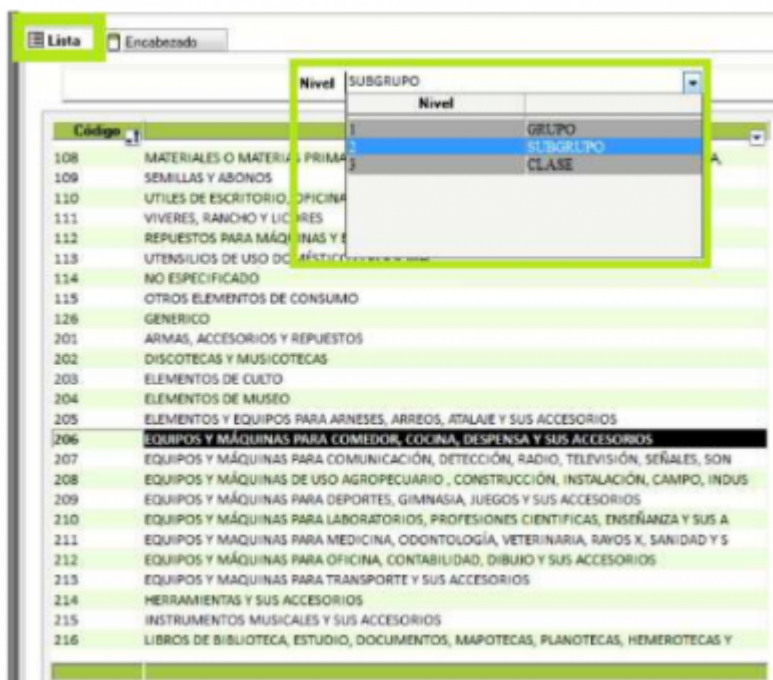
Lista
Encabezado

Nivel SUBGRUPO

| Nivel | |
|---|---|
| 1 | GRUPO |
| 2 | SUBGRUPO |
| 3 | CLASE |

| Código | |
|---|---|
| 108 | MATERIALES O MATERIA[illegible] PRIMA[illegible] A |
| 109 | SEMILLAS Y ABONOS |
| 110 | UTILES DE ESCRITORIO, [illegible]FICINA |
| 111 | VIVERES, RANCHO Y LIC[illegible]RES |
| 112 | REPUESTOS PARA MÁQ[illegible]INAS Y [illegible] |
| 113 | UTENSILIOS DE USO DO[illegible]MÉSTICO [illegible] |
| 114 | NO ESPECIFICADO |
| 115 | OTROS ELEMENTOS DE CONSUMO |
| 126 | GENERICO |
| 201 | ARMAS, ACCESORIOS Y REPUESTOS |
| 202 | DISCOTECAS Y MUSICOTECAS |
| 203 | ELEMENTOS DE CULTO |
| 204 | ELEMENTOS DE MUSEO |
| 205 | ELEMENTOS Y EQUIPOS PARA ARNESES, ARREOS, ATALAJE Y SUS ACCESORIOS |
| 206 | EQUIPOS Y MÁQUINAS PARA COMEDOR, COCINA, DESPENSA Y SUS ACCESORIOS |
| 207 | EQUIPOS Y MÁQUINAS PARA COMUNICACIÓN, DETECCIÓN, RADIO, TELEVISIÓN, SEÑALES, SON |
| 208 | EQUIPOS Y MÁQUINAS DE USO AGROPECUARIO , CONSTRUCCIÓN, INSTALACIÓN, CAMPO, INDUS |
| 209 | EQUIPOS Y MÁQUINAS PARA DEPORTES, GIMNASIA, JUEGOS Y SUS ACCESORIOS |
| 210 | EQUIPOS Y MÁQUINAS PARA LABORATORIOS, PROFESIONES CIENTIFICAS, ENSEÑANZA Y SUS A |
| 211 | EQUIPOS Y MAQUINAS PARA MEDICINA, ODONTOLOGÍA, VETERINARIA, RAYOS X, SANIDAD Y S |
| 212 | EQUIPOS Y MÁQUINAS PARA OFICINA, CONTABILIDAD, DIBUJO Y SUS ACCESORIOS |
| 213 | EQUIPOS Y MAQUINAS PARA TRANSPORTE Y SUS ACCESORIOS |
| 214 | HERRAMIENTAS Y SUS ACCESORIOS |
| 215 | INSTRUMENTOS MUSICALES Y SUS ACCESORIOS |
| 216 | LIBROS DE BIBLIOTECA, ESTUDIO, DOCUMENTOS, MAPOTECAS, PLANOTECAS, HEMEROTECAS Y |